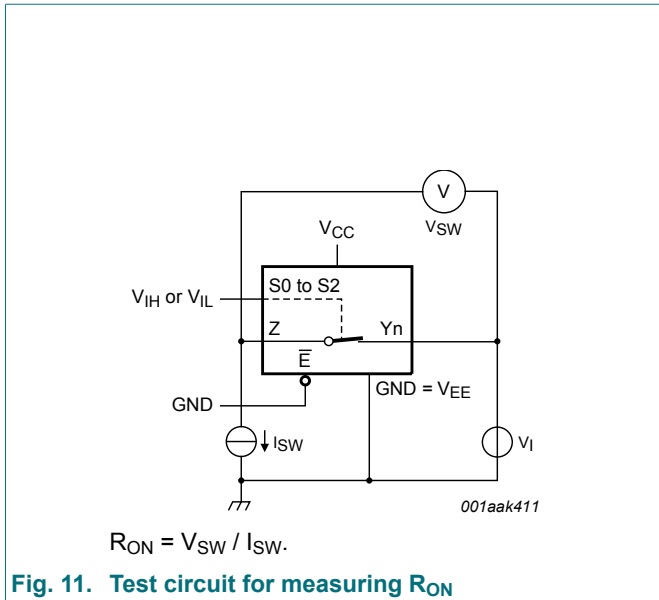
V

$V_{SW}$

$V_{CC}$

$V_{IH}$ or $V_{IL}$

S0 to S2

Z

Yn

$\overline{E}$

GND = $V_{EE}$

GND

$I_{SW}$

$V_I$

001aak411

$R_{ON} = V_{SW} / I_{SW}$.

Fig. 11. Test circuit for measuring $R_{ON}$